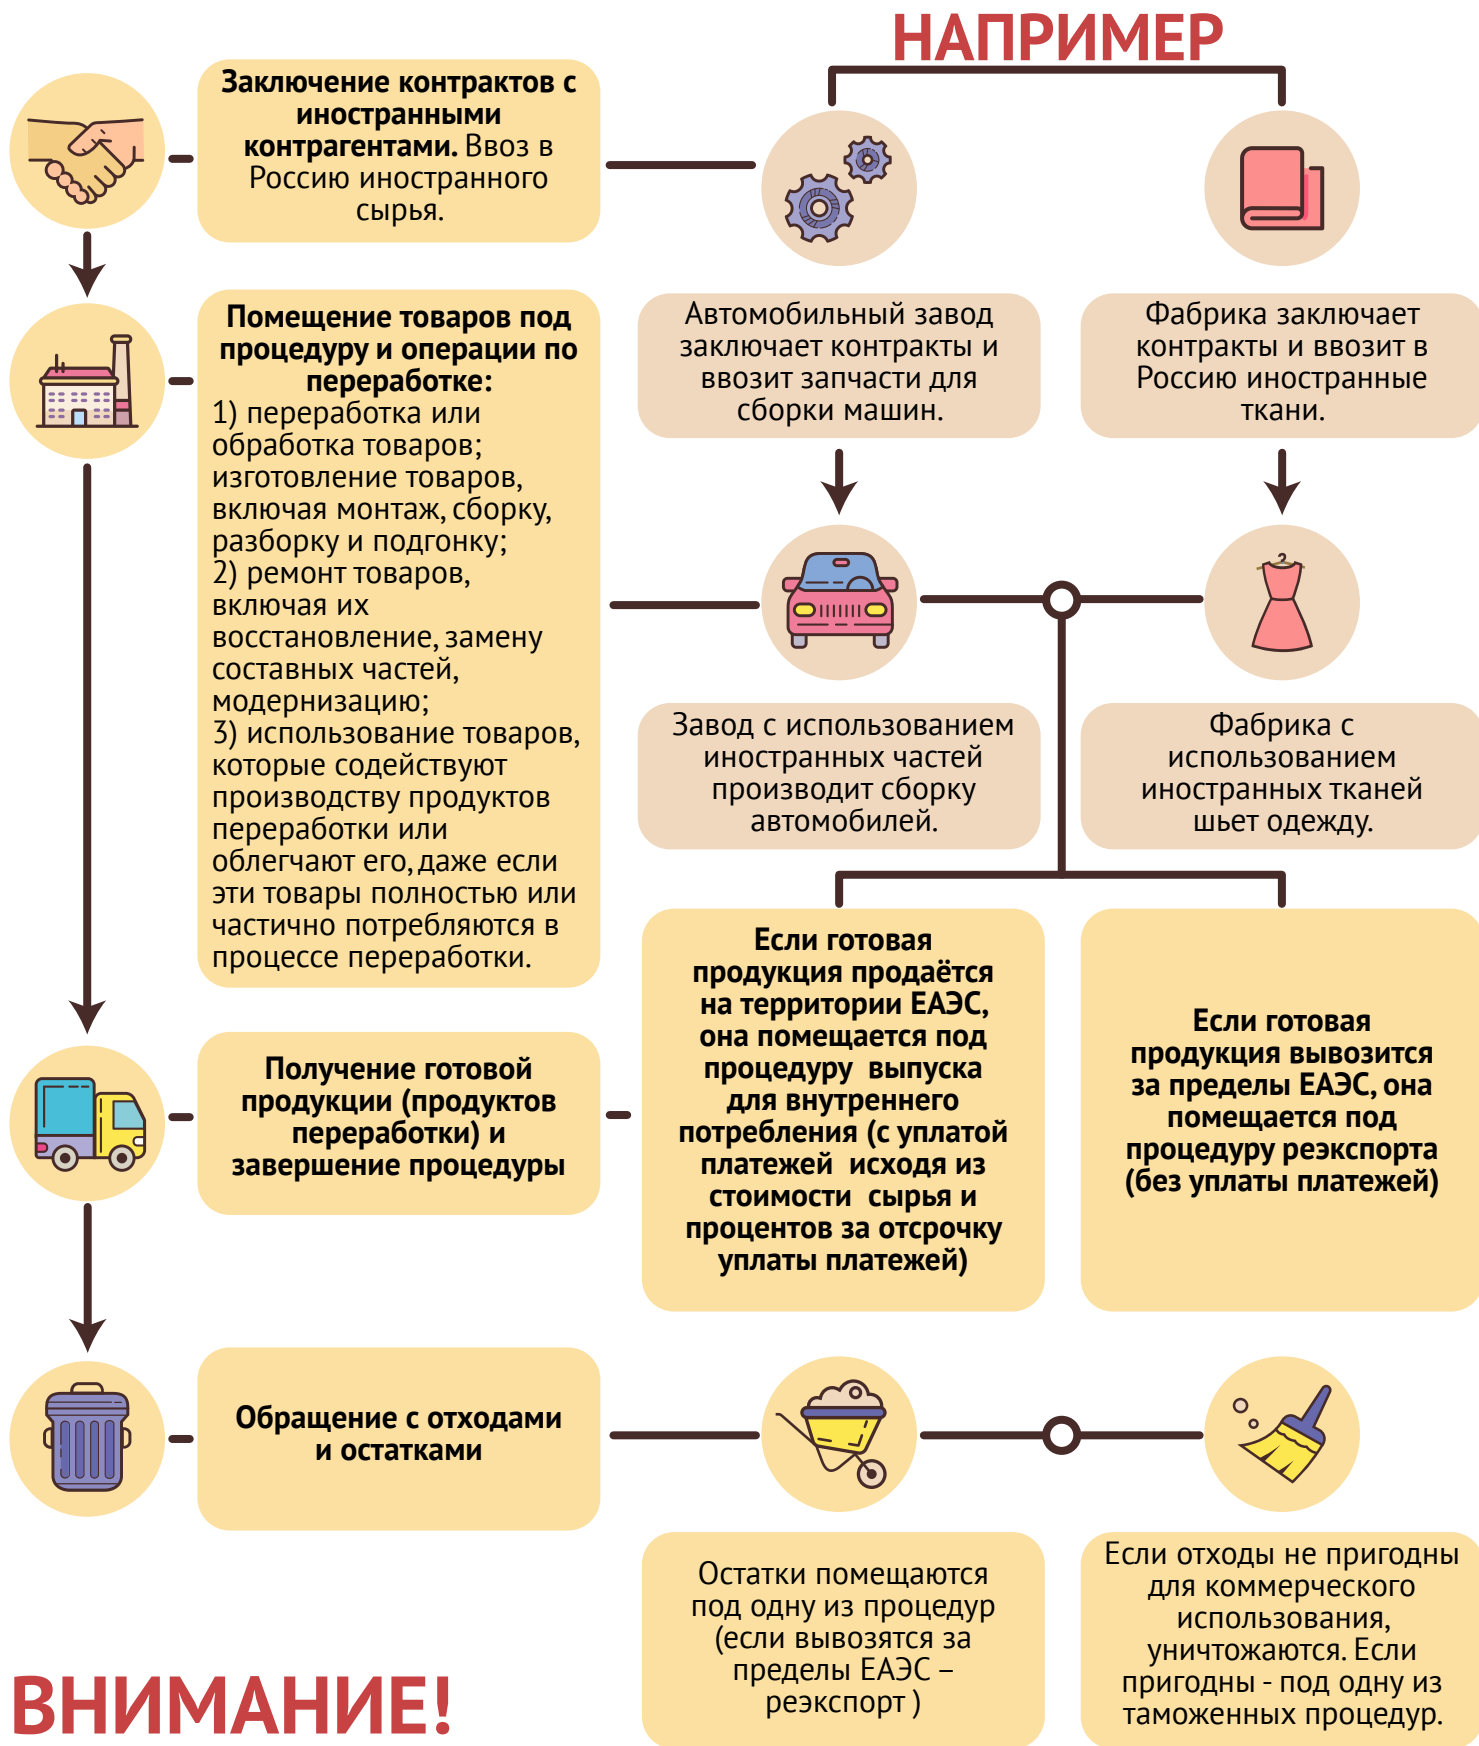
НАПРИМЕР

**Заключение контрактов с иностранными контрагентами.** Ввоз в Россию иностранного сырья.

Автомобильный завод заключает контракты и ввозит запчасти для сборки машин.

Фабрика заключает контракты и ввозит в Россию иностранные ткани.

**Помещение товаров под процедуру и операции по переработке:**
1) переработка или обработка товаров; изготовление товаров, включая монтаж, сборку, разборку и подгонку;
2) ремонт товаров, включая их восстановление, замену составных частей, модернизацию;
3) использование товаров, которые содействуют производству продуктов переработки или облегчают его, даже если эти товары полностью или частично потребляются в процессе переработки.

Завод с использованием иностранных частей производит сборку автомобилей.

Фабрика с использованием иностранных тканей шьет одежду.

**Получение готовой продукции (продуктов переработки) и завершение процедуры**

**Если готовая продукция продаётся на территории ЕАЭС, она помещается под процедуру выпуска для внутреннего потребления (с уплатой платежей исходя из стоимости сырья и процентов за отсрочку уплаты платежей)**

**Если готовая продукция вывозится за пределы ЕАЭС, она помещается под процедуру реэкспорта (без уплаты платежей)**

**Обращение с отходами и остатками**

Остатки помещаются под одну из процедур (если вывозятся за пределы ЕАЭС – реэкспорт )

Если отходы не пригодны для коммерческого использования, уничтожаются. Если пригодны - под одну из таможенных процедур.

ВНИМАНИЕ!